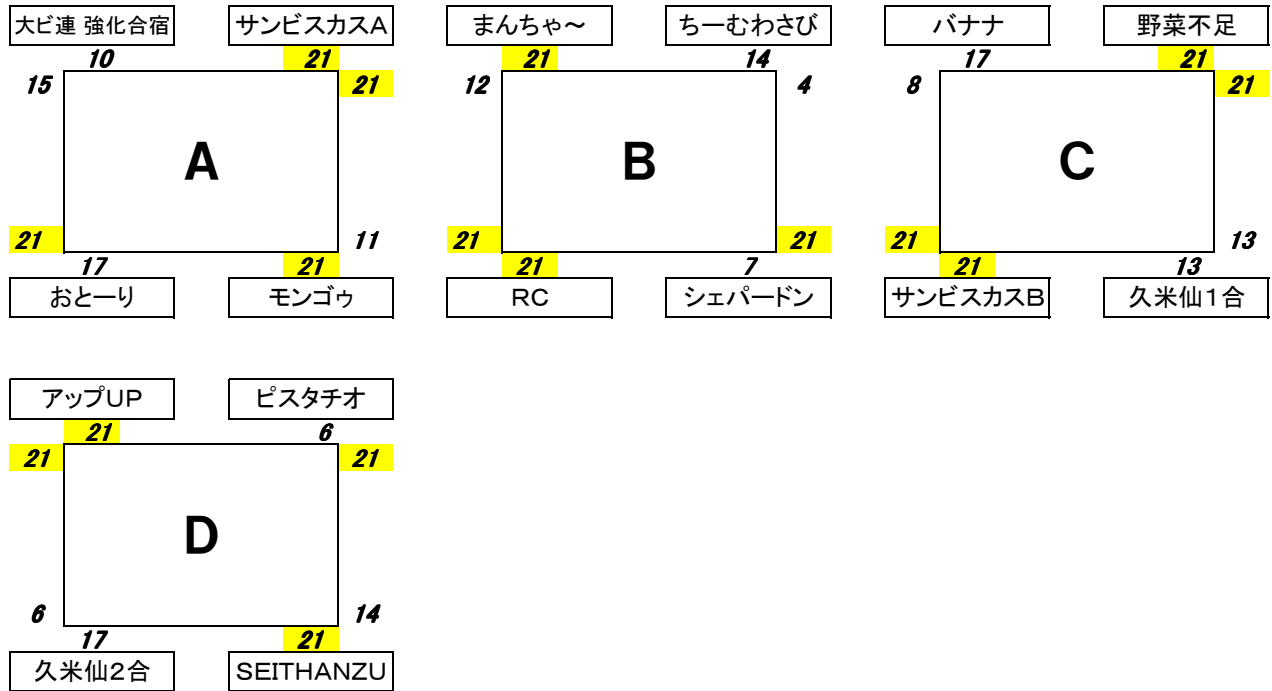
大ビ連 強化合宿
サンビスカスA
10
21
15
21
A
21
11
17
21
おとーり
モンゴゥ

まんちゃ〜
ちーむわさび
21
14
12
4
B
21
21
21
7
RC
シェパードン

バナナ
野菜不足
17
21
8
21
C
21
13
21
13
サンビスカスB
久米仙1合

アップUP
ピスタチオ
21
6
21
21
D
6
14
17
21
久米仙2合
SEITHANZU